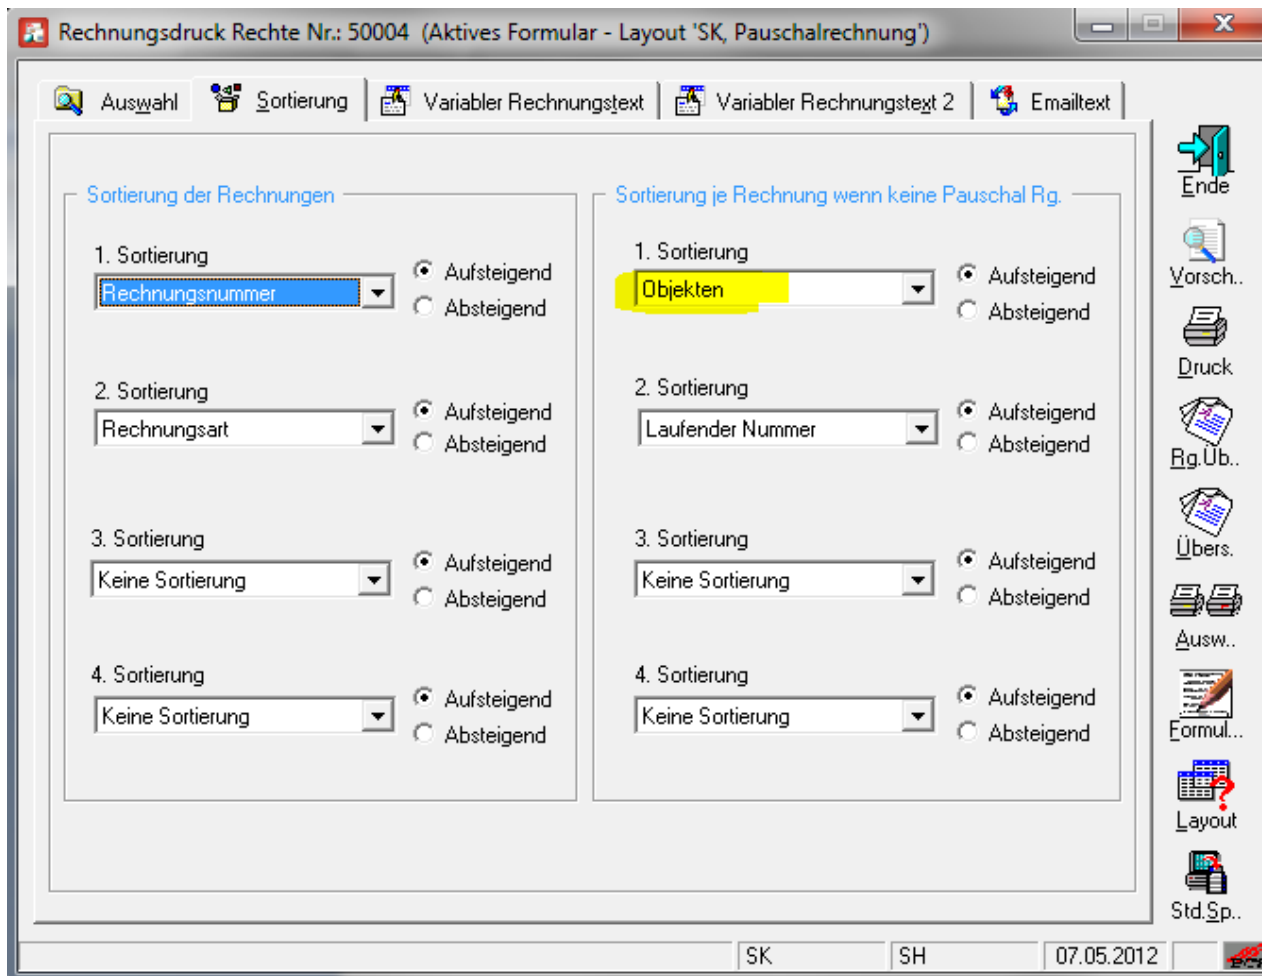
Rechnungsdruck Rechte Nr.: 50004 (Aktives Formular - Layout 'SK, Pauschalrechnung')

Auswahl | Sortierung | Variabler Rechnungstext | Variabler Rechnungstext 2 | Emailtext

Sortierung der Rechnungen

1. Sortierung
Rechnungsnummer
Aufsteigend
Absteigend

2. Sortierung
Rechnungsart
Aufsteigend
Absteigend

3. Sortierung
Keine Sortierung
Aufsteigend
Absteigend

4. Sortierung
Keine Sortierung
Aufsteigend
Absteigend

Sortierung je Rechnung wenn keine Pauschal Rg.

1. Sortierung
Objekten
Aufsteigend
Absteigend

2. Sortierung
Laufender Nummer
Aufsteigend
Absteigend

3. Sortierung
Keine Sortierung
Aufsteigend
Absteigend

4. Sortierung
Keine Sortierung
Aufsteigend
Absteigend

Ende
Vorsch..
Druck
Rg.Üb..
Übers.
Ausw..
Formul...
Layout
Std.Sp..

SK | SH | 07.05.2012